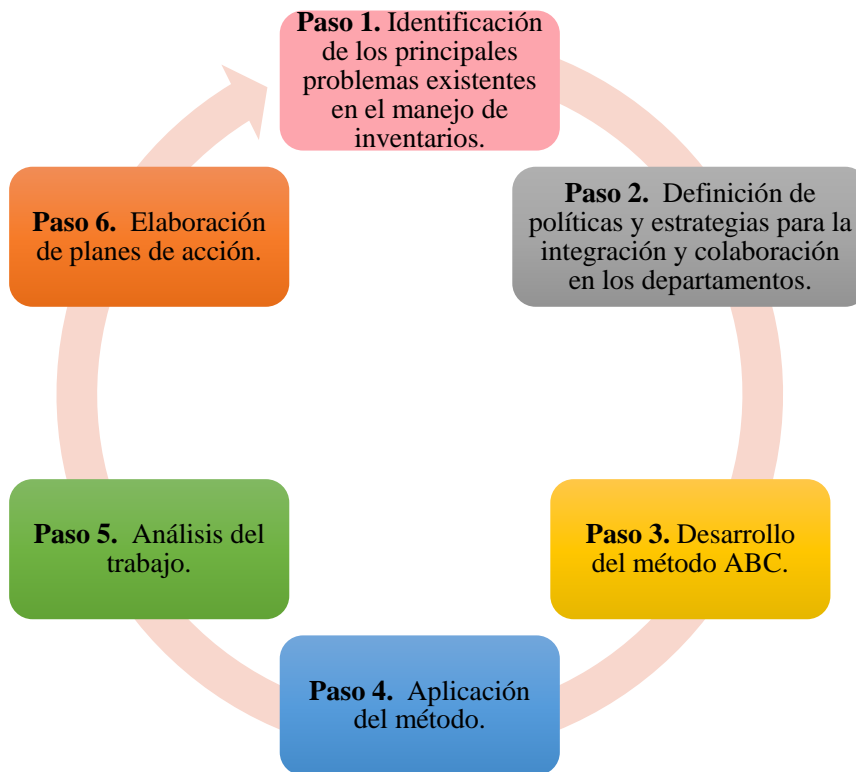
**Paso 1.** Identificación de los principales problemas existentes en el manejo de inventarios.

**Paso 2.** Definición de políticas y estrategias para la integración y colaboración en los departamentos.

**Paso 3.** Desarrollo del método ABC.

**Paso 4.** Aplicación del método.

**Paso 5.** Análisis del trabajo.

**Paso 6.** Elaboración de planes de acción.